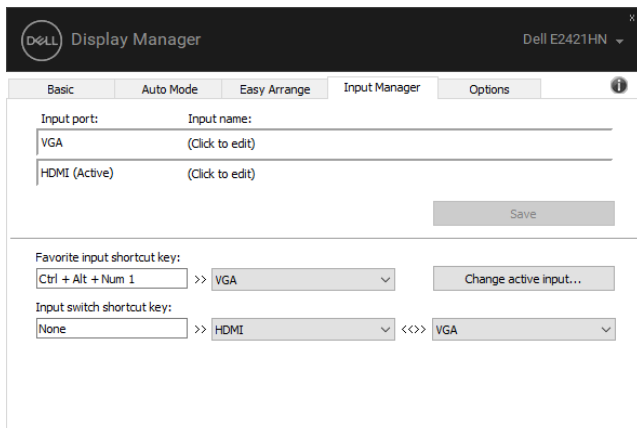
DELL Display Manager

Dell E2421HN

x

Basic | Auto Mode | Easy Arrange | Input Manager | Options

Input port: Input name:

VGA (Click to edit)

HDMI (Active) (Click to edit)

Save

Favorite input shortcut key:

Ctrl + Alt + Num 1 >> VGA

Change active input...

Input switch shortcut key:

None >> HDMI <<>> VGA